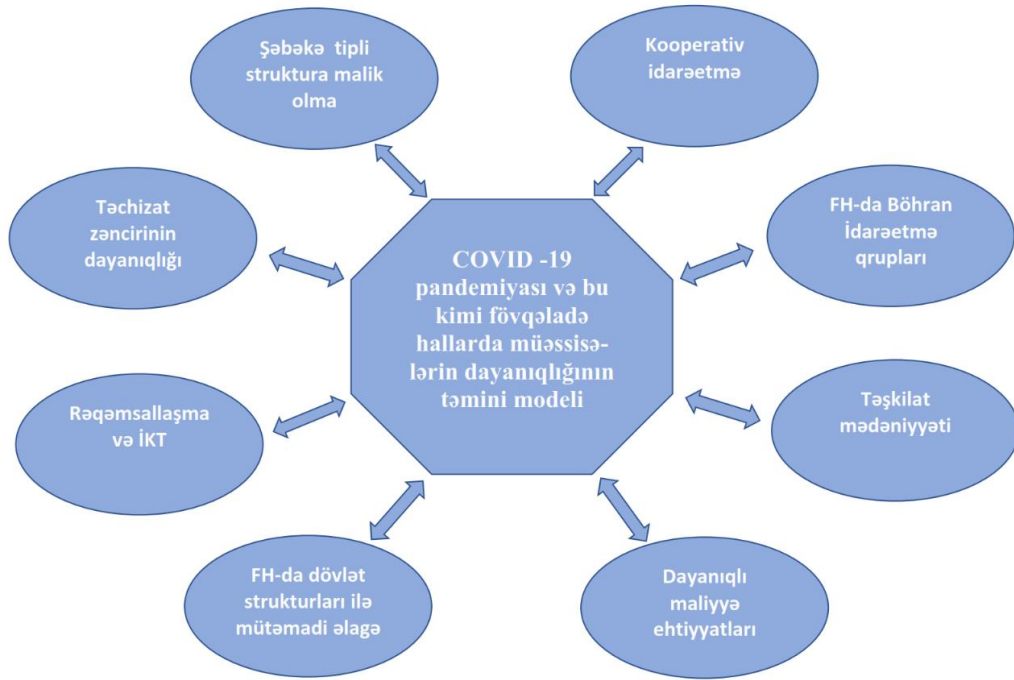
Şəbəkə tipli struktura malik olma

Kooperativ idarəetmə

Təchizat zəncirinin dayanıqlığı

COVID -19 pandemiyası və bu kimi fövqəladə hallarda müəssisələrin dayanıqlığının təmini modeli

FH-da Böhran İdarəetmə qrupları

Rəqəmsallaşma və İKT

Təşkilat mədəniyyəti

FH-da dövlət strukturları ilə mütəmadi əlagə

Dayanıqlı maliyyə ehtiyyatları